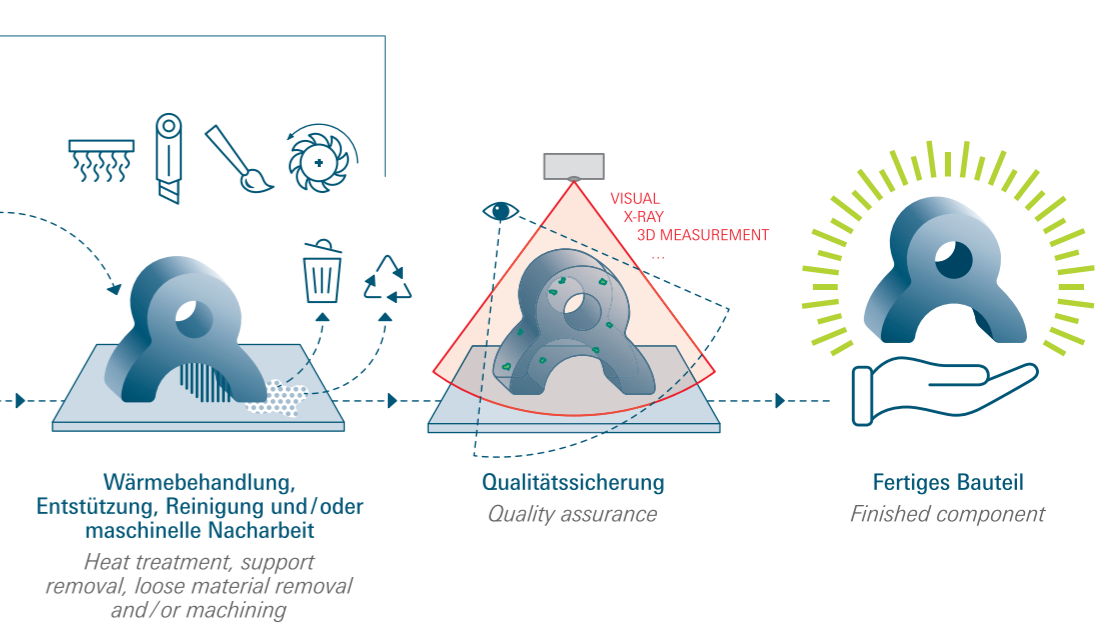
VISUAL
X-RAY
3D MEASUREMENT
...

Wärmebehandlung, Entstützung, Reinigung und / oder maschinelle Nacharbeit

Heat treatment, support removal, loose material removal and / or machining

Qualitätssicherung

Quality assurance

Fertiges Bauteil

Finished component